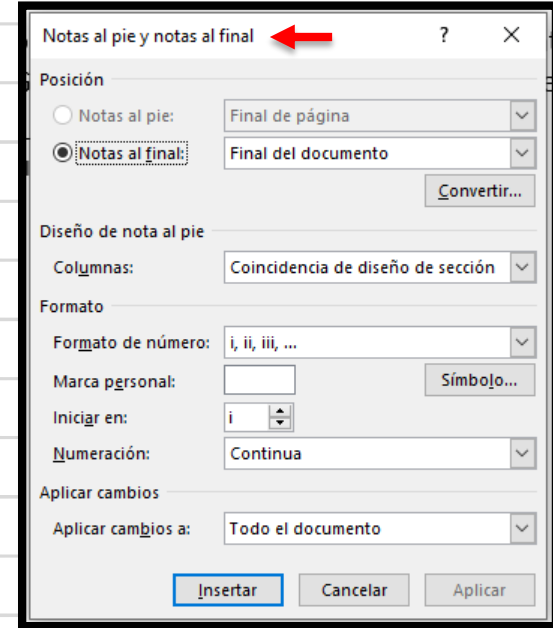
Notas al pie y notas al final ? ×

Posición

Notas al pie: Final de página

Notas al final: Final del documento

Convertir...

Diseño de nota al pie

Columnas: Coincidencia de diseño de sección

Formato

Formato de número: i, ii, iii, ...

Marca personal: Símbolo...

Iniciar en: i

Numeración: Continua

Aplicar cambios

Aplicar cambios a: Todo el documento

Insertar Cancelar Aplicar